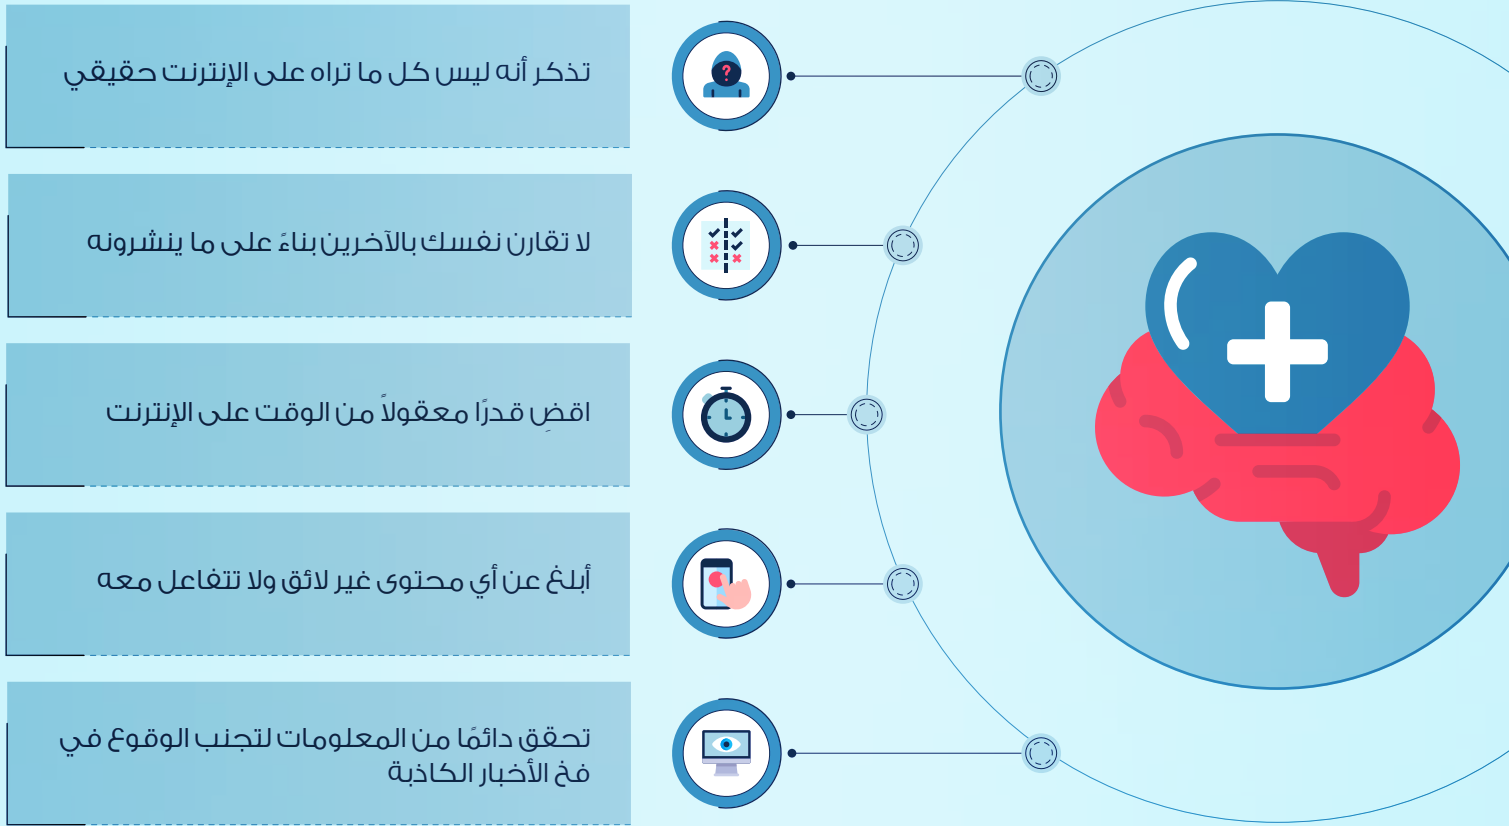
تذكر أنه ليس كل ما تراه على الإنترنت حقيقي

لا تقارن نفسك بالآخرين بناءً على ما ينشرونه

اقضِ قدرًا معقولاً من الوقت على الإنترنت

أبلغ عن أي محتوى غير لائق ولا تتفاعل معه

تحقق دائمًا من المعلومات لتجنب الوقوع في فخ الأخبار الكاذبة